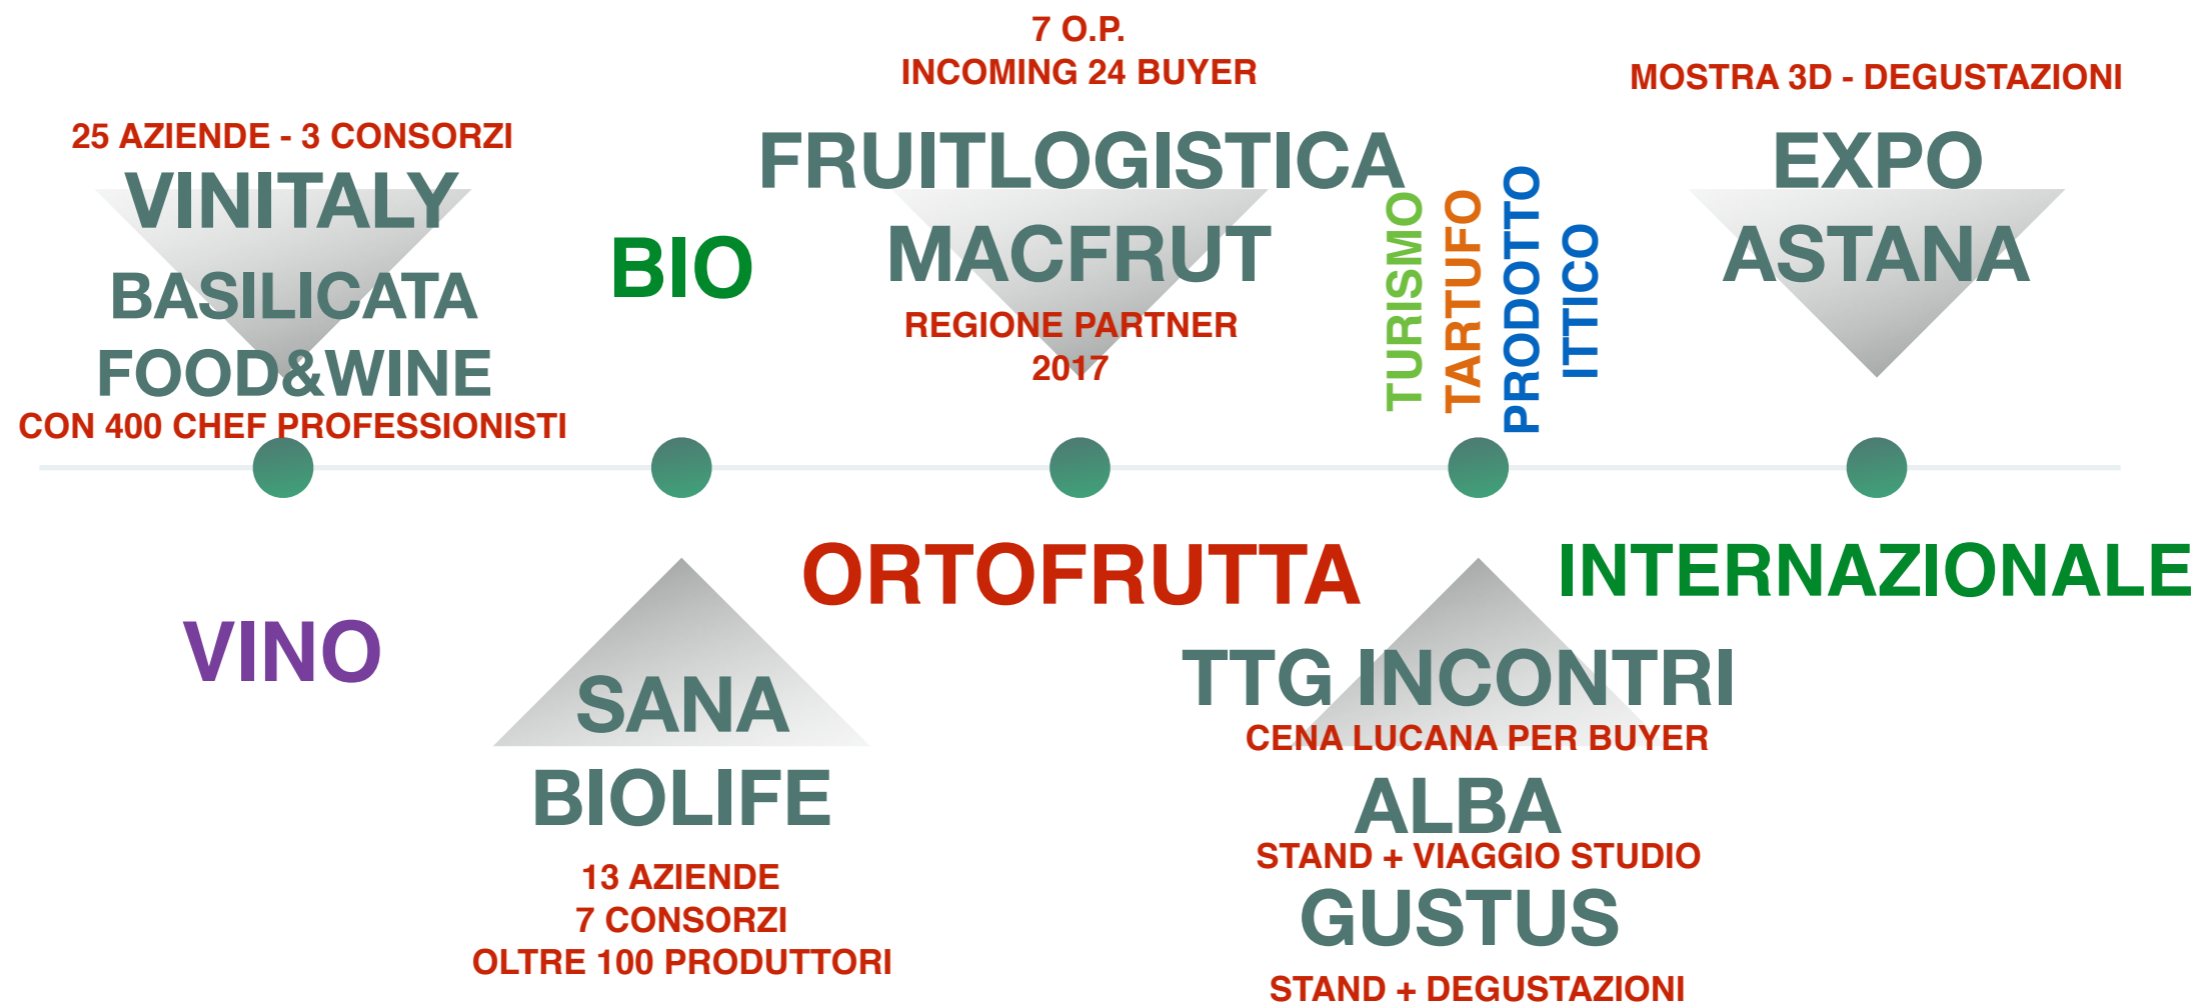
25 AZIENDE - 3 CONSORZI
VINITALY
BASILICATA
FOOD&WINE
CON 400 CHEF PROFESSIONISTI

BIO

7 O.P.
INCOMING 24 BUYER
FRUITLOGISTICA
MACFRUT
REGIONE PARTNER
2017

TURISMO
TARTUFO
PRODOTTO
ITTICO

MOSTRA 3D - DEGUSTAZIONI
EXPO
ASTANA

VINO

SANA
BIOLIFE
13 AZIENDE
7 CONSORZI
OLTRE 100 PRODUTTORI

ORTOFRUTTA

INTERNAZIONALE

TTG INCONTRI
CENA LUCANA PER BUYER
ALBA
STAND + VIAGGIO STUDIO
GUSTUS
STAND + DEGUSTAZIONI